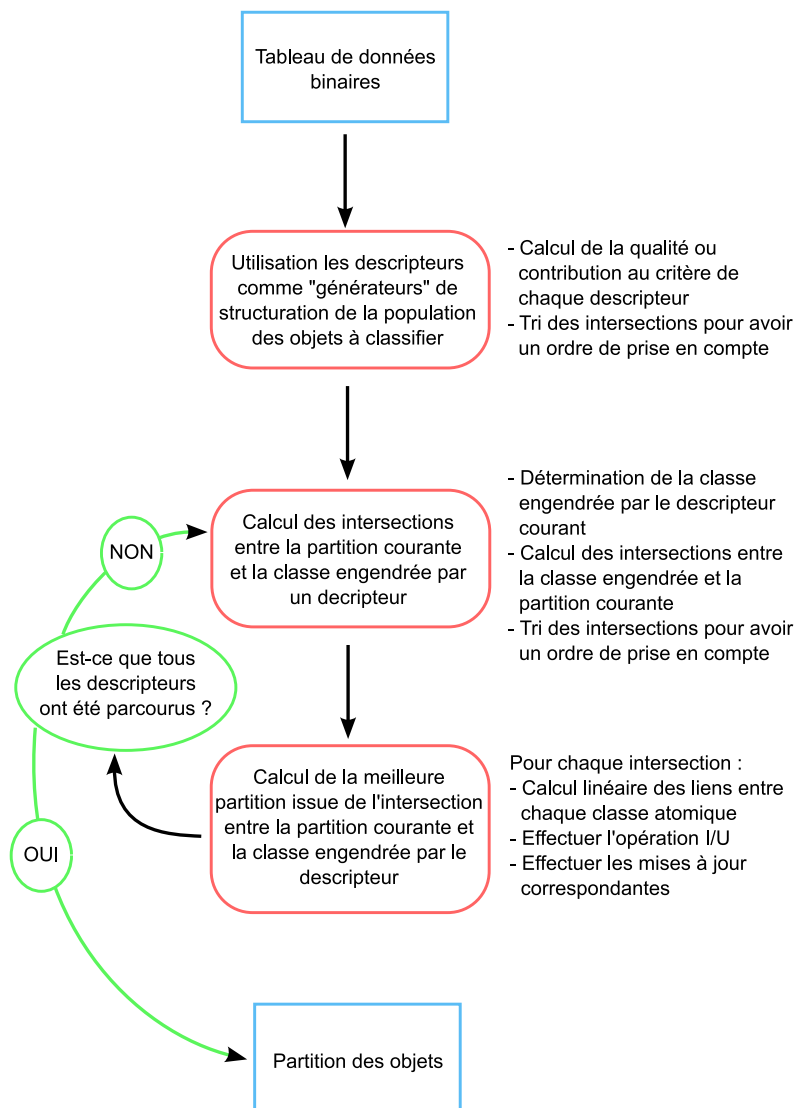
Tableau de données binaires

Utilisation les descripteurs comme "générateurs" de structuration de la population des objets à classifier

- Calcul de la qualité ou contribution au critère de chaque descripteur
- Tri des intersections pour avoir un ordre de prise en compte

NON

Calcul des intersections entre la partition courante et la classe engendrée par un decripteur

- Détermination de la classe engendrée par le descripteur courant
- Calcul des intersections entre la classe engendrée et la partition courante
- Tri des intersections pour avoir un ordre de prise en compte

Est-ce que tous les descripteurs ont été parcourus ?

Calcul de la meilleure partition issue de l'intersection entre la partition courante et la classe engendrée par le descripteur

Pour chaque intersection :
- Calcul linéaire des liens entre chaque classe atomique
- Effectuer l'opération I/U
- Effectuer les mises à jour correspondantes

OUI

Partition des objets